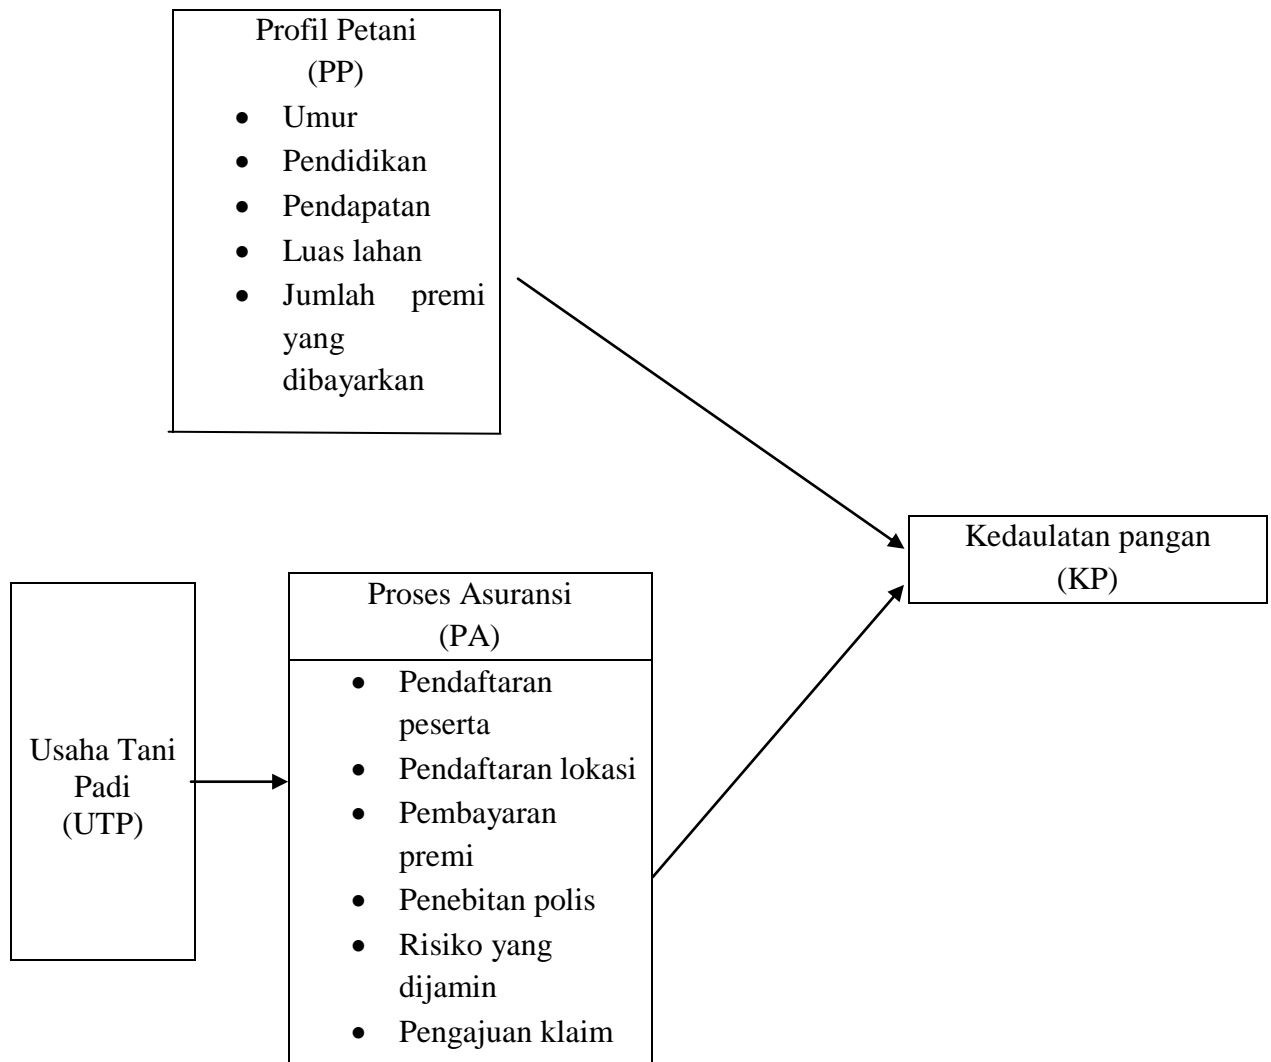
Profil Petani
(PP)
- Umur
- Pendidikan
- Pendapatan
- Luas lahan
- Jumlah premi yang dibayarkan

Kedaulatan pangan
(KP)

Usaha Tani Padi
(UTP)

Proses Asuransi
(PA)
- Pendaftaran peserta
- Pendaftaran lokasi
- Pembayaran premi
- Penebitan polis
- Risiko yang dijamin
- Pengajuan klaim